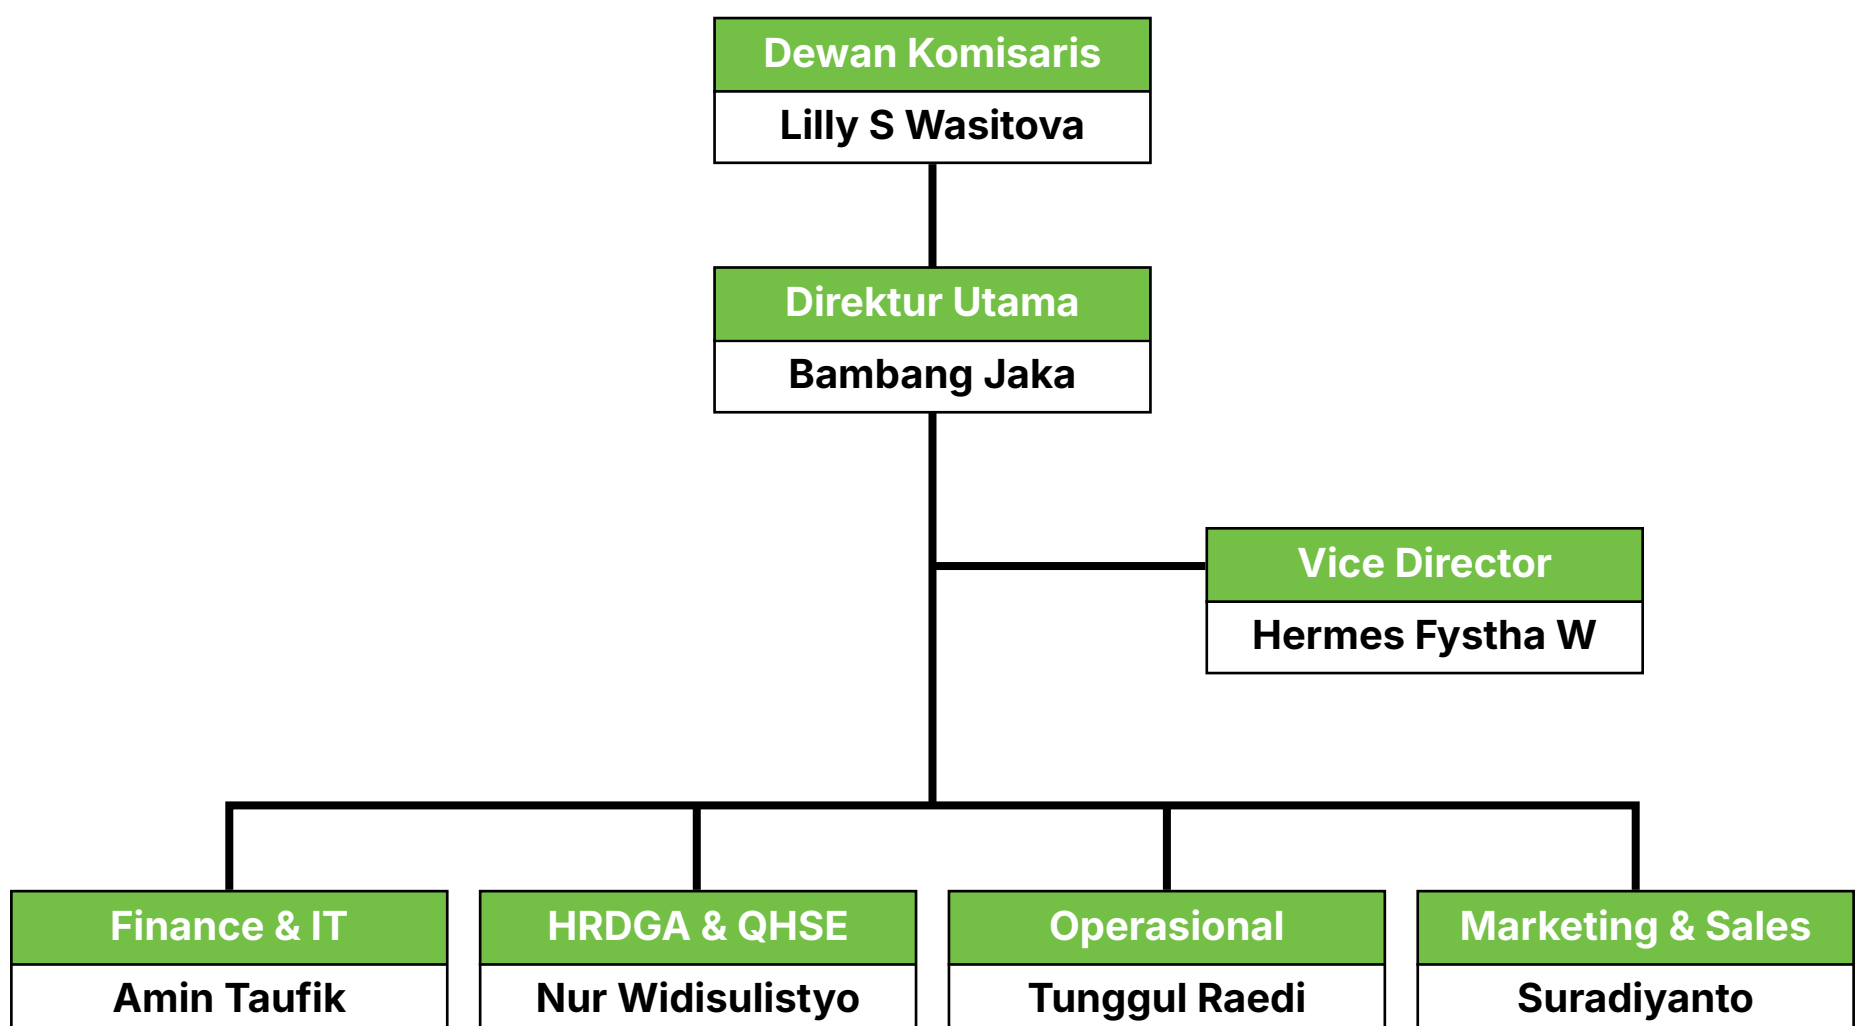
Dewan Komisaris
Lilly S Wasitova

Direktur Utama
Bambang Jaka

Vice Director
Hermes Fystha W

Finance & IT
Amin Taufik

HRDGA & QHSE
Nur Widisulistyo

Operasional
Tunggul Raedi

Marketing & Sales
Suradiyanto